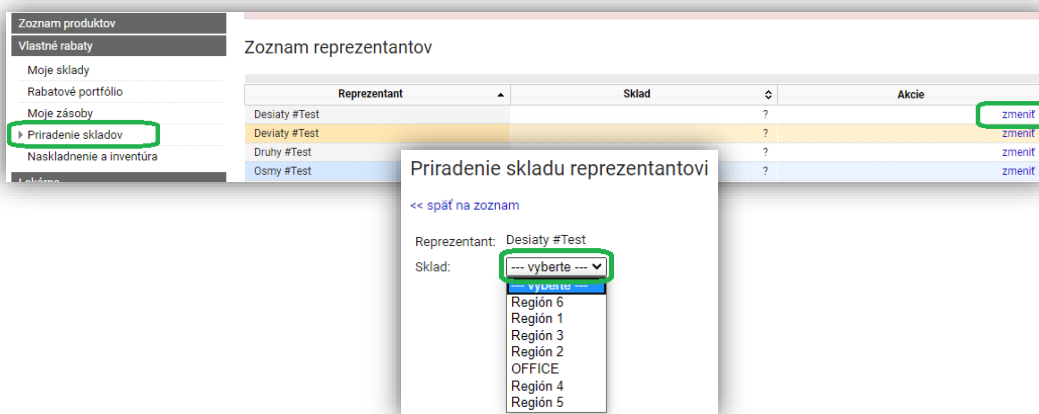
Zoznam produktov
Vlastné rabaty
Moje sklady
Rabatové portfólio
Moje zásoby
Priradenie skladov
Naskladnenie a inventúra
Lekárne

Zoznam reprezentantov

| Reprezentant | Sklad | Akcie |
|---|---|---|
| Desiaty #Test | ? | zmeniť |
| Deviaty #Test | ? | zmeniť |
| Druhy #Test | ? | zmeniť |
| Osmy #Test | ? | zmeniť |

Priradenie skladu reprezentantovi

<< späť na zoznam

Reprezentant: Desiaty #Test
Sklad: --- vyberte ---

--- vyberte ---
Región 6
Región 1
Región 3
Región 2
OFFICE
Región 4
Región 5